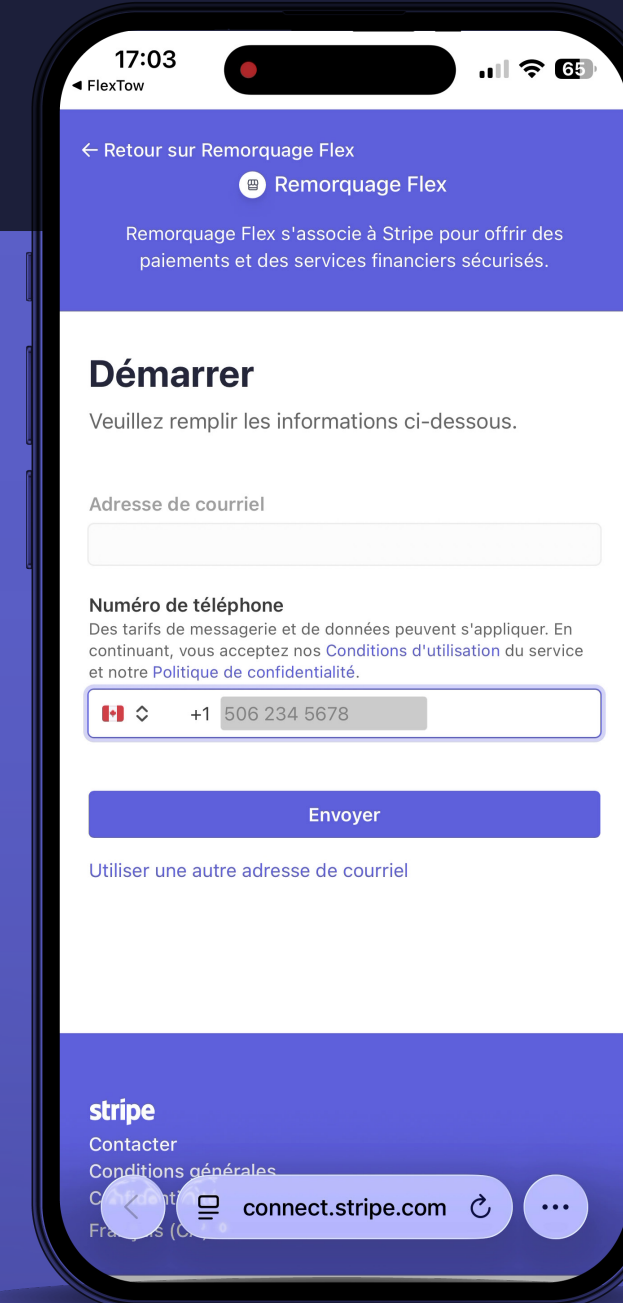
17:03
◀ FlexTow
65

← Retour sur Remorquage Flex
Remorquage Flex

Remorquage Flex s'associe à Stripe pour offrir des paiements et des services financiers sécurisés.

Démarrer

Veuillez remplir les informations ci-dessous.

Adresse de courriel

Numéro de téléphone
Des tarifs de messagerie et de données peuvent s'appliquer. En continuant, vous acceptez nos Conditions d'utilisation du service et notre Politique de confidentialité.

+1 506 234 5678

Envoyer

Utiliser une autre adresse de courriel

stripe
Contacter
Conditions générales
C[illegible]
Fra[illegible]s (C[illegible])

connect.stripe.com